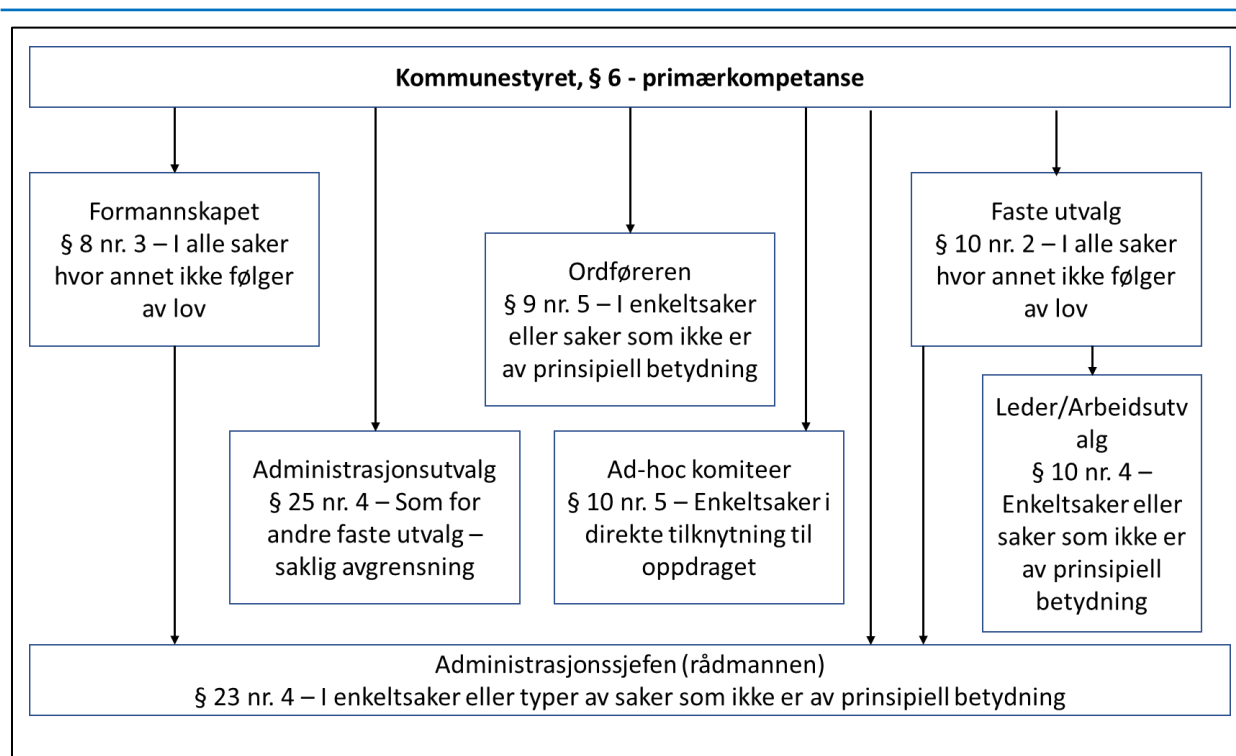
Kommunestyret, § 6 - primærkompetanse

Formannskapet
§ 8 nr. 3 – I alle saker hvor annet ikke følger av lov

Ordføreren
§ 9 nr. 5 – I enkeltsaker eller saker som ikke er av prinsipiell betydning

Faste utvalg
§ 10 nr. 2 – I alle saker hvor annet ikke følger av lov

Leder/Arbeidsutv alg
§ 10 nr. 4 – Enkeltsaker eller saker som ikke er av prinsipiell betydning

Administrasjonsutvalg
§ 25 nr. 4 – Som for andre faste utvalg – saklig avgrensning

Ad-hoc komiteer
§ 10 nr. 5 – Enkeltsaker i direkte tilknytning til oppdraget

Administrasjonssjefen (rådmannen)
§ 23 nr. 4 – I enkeltsaker eller typer av saker som ikke er av prinsipiell betydning